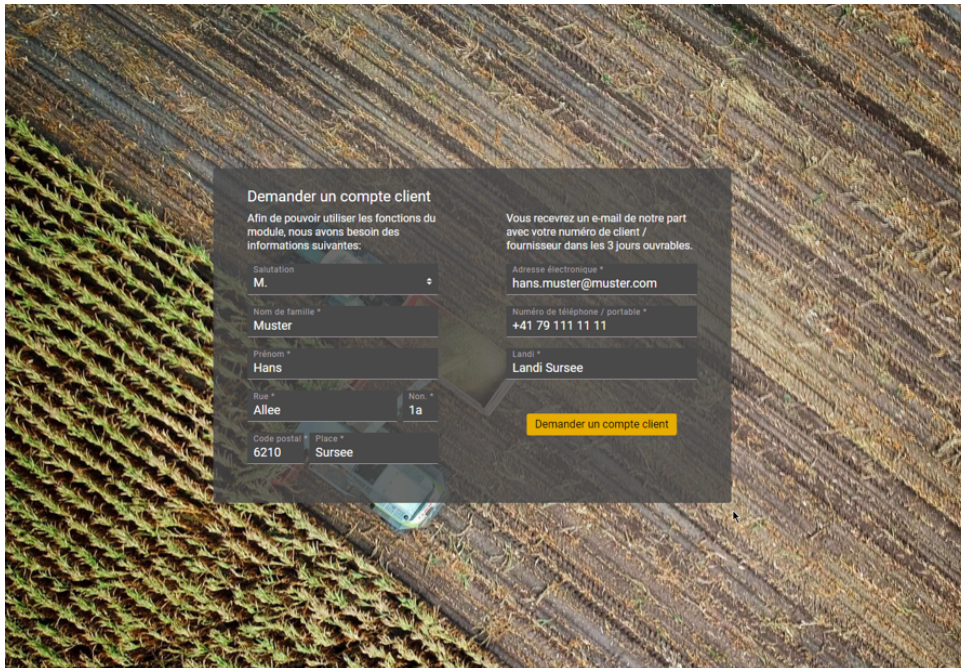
Demander un compte client

Afin de pouvoir utiliser les fonctions du module, nous avons besoin des informations suivantes:

Salutation
M.

Nom de famille *
Muster

Prénom *
Hans

Rue *
Allee

Non. *
1a

Code postal *
6210

Place *
Sursee

Vous recevrez un e-mail de notre part avec votre numéro de client / fournisseur dans les 3 jours ouvrables.

Adresse électronique *
hans.muster@muster.com

Numéro de téléphone / portable *
+41 79 111 11 11

Landi *
Landi Sursee

Demander un compte client